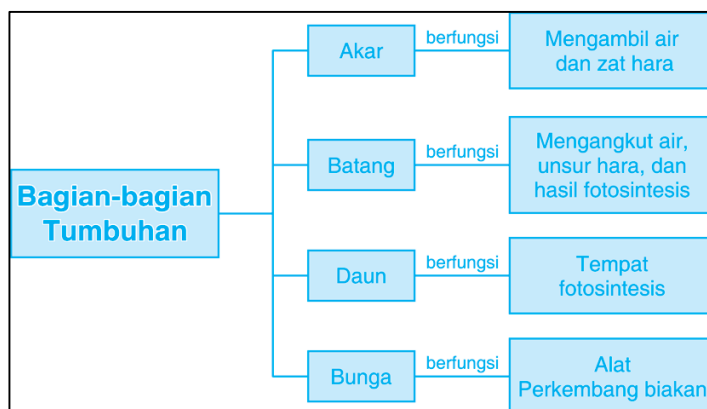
Bagian-bagian Tumbuhan

Akar berfungsi Mengambil air dan zat hara

Batang berfungsi Mengangkut air, unsur hara, dan hasil fotosintesis

Daun berfungsi Tempat fotosintesis

Bunga berfungsi Alat Perkembang biakan